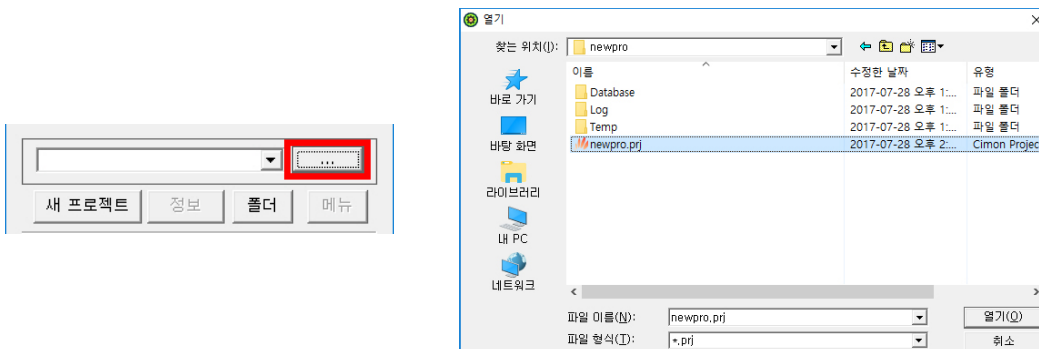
...

새 프로젝트

정보

폴더

메뉴

열기

찾는 위치(I):

newpro

이름

수정한 날짜

유형

바로 가기

Database

2017-07-28 오후 1:...

파일 폴더

Log

2017-07-28 오후 1:...

파일 폴더

바탕 화면

Temp

2017-07-28 오후 1:...

파일 폴더

newpro.prj

2017-07-28 오후 2:...

Cimon Projec

라이브러리

내 PC

네트워크

파일 이름(N):

newpro.prj

열기(O)

파일 형식(T):

*.prj

취소